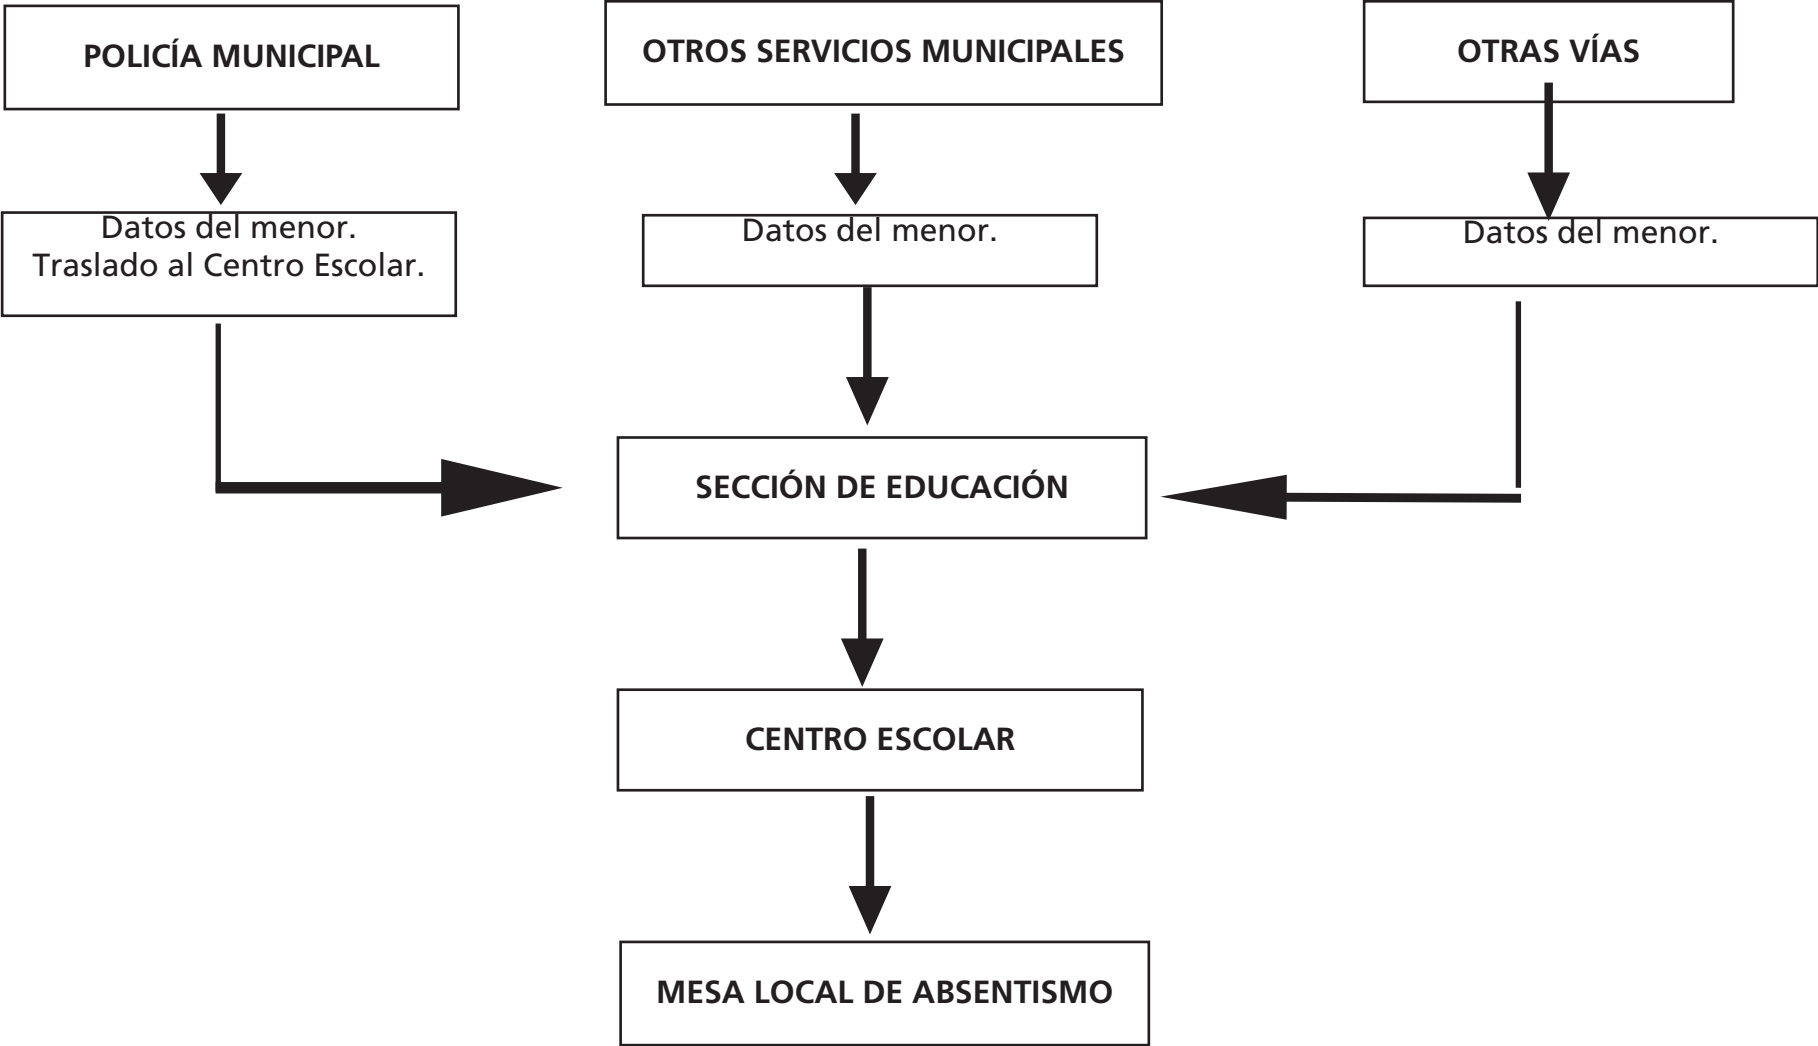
POLICÍA MUNICIPAL

OTROS SERVICIOS MUNICIPALES

OTRAS VÍAS

Datos del menor.
Traslado al Centro Escolar.

Datos del menor.

Datos del menor.

SECCIÓN DE EDUCACIÓN

CENTRO ESCOLAR

MESA LOCAL DE ABSENTISMO